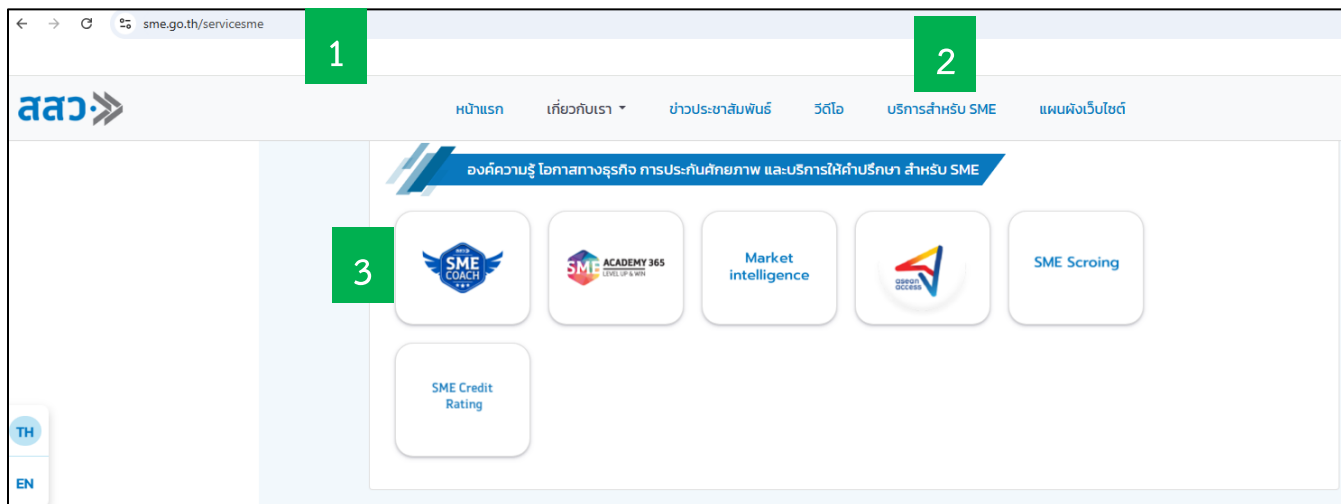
sme.go.th/servicesme

1

2

สสว.

หน้าแรก เกี่ยวกับเรา ข่าวประชาสัมพันธ์ วีดีโอ บริการสำหรับ SME แผนผังเว็บไซต์

องค์ความรู้ โอกาสทางธุรกิจ การประกันศักยภาพ และบริการให้คำปรึกษา สำหรับ SME

3

SME COACH

SME ACADEMY 365 LEVEL UP & WIN

Market intelligence

asean access

SME Scroing

SME Credit Rating

TH

EN